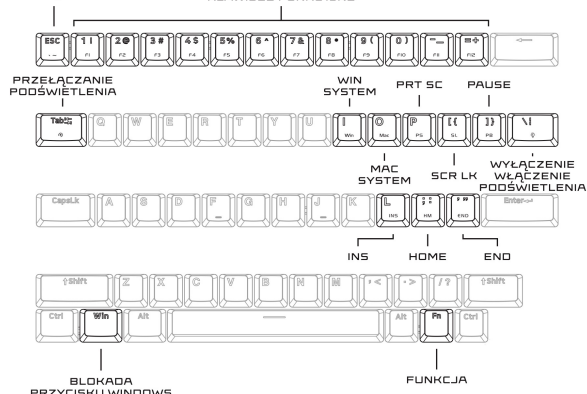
KLAWISZE FUNKCYJNE

ESC
~
`
1 !
F1
2 @
F2
3 #
F3
4 $
F4
5 %
F5
6 ^
F6
7 &
F7
8 *
F8
9 (
F9
0 )
F10
- _
F11
= +
F12

PRZEŁĄCZANIE PODŚWIETLENIA

Tab
Q W E R T Y U
I
Win
O
Mac
P
PS
[ {
SL
] }
PB
\ |

WIN SYSTEM
PRT SC
PAUSE
MAC SYSTEM
SCR LK
WYŁĄCZENIE WŁĄCZENIE PODŚWIETLENIA

CapsLk
A S D F G H J K
L
INS
; :
HM
' "
END
Enter

INS
HOME
END

Shift
Z X C V B N M
, <
. >
/ ?
Shift

Ctrl
Win
Alt
Alt
Fn
Ctrl

BLOKADA PRZYCISKU WINDOWS
FUNKCJA